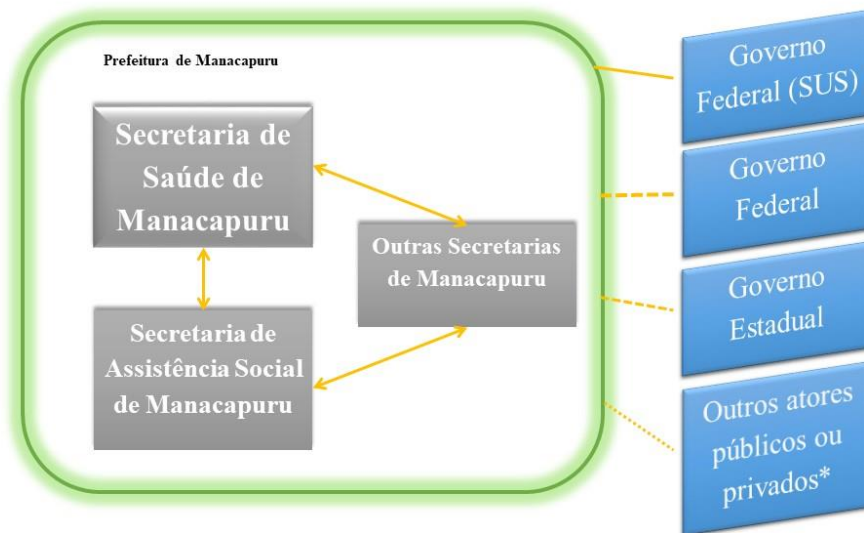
Prefeitura de Manacapuru

Secretaria de Saúde de Manacapuru

Outras Secretarias de Manacapuru

Secretaria de Assistência Social de Manacapuru

Governo Federal (SUS)

Governo Federal

Governo Estadual

Outros atores públicos ou privados*